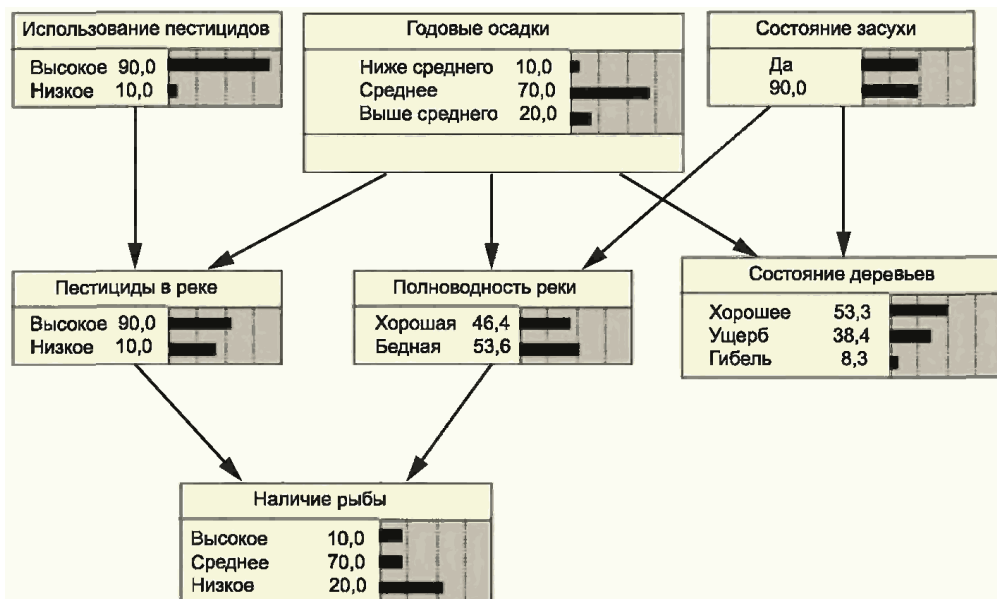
Использование пестицидов

Высокое 90,0
Низкое 10,0

Годовые осадки

Ниже среднего 10,0
Среднее 70,0
Выше среднего 20,0

Состояние засухи

Да
90,0

Пестициды в реке

Высокое 90,0
Низкое 10,0

Полноводность реки

Хорошая 46,4
Бедная 53,6

Состояние деревьев

Хорошее 53,3
Ущерб 38,4
Гибель 8,3

Наличие рыбы

Высокое 10,0
Среднее 70,0
Низкое 20,0